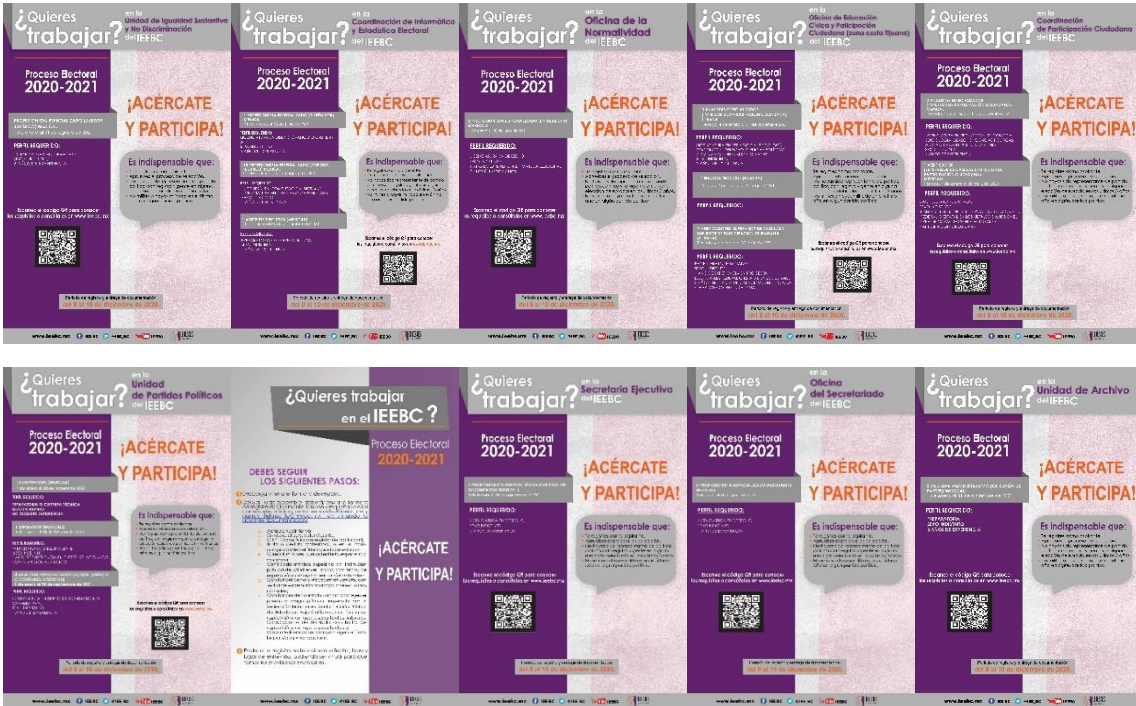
¿Quieres trabajar? en la Unidad de Igualdad Sustantiva y No Discriminación del IEEBC

Proceso Electoral 2020-2021

¡ACÉRCATE Y PARTICIPA!

PERFIL REQUERIDO:

Es indispensable que:

Escanea el código QR para conocer los requisitos o consúltalos en www.ieebc.mx

Periodo de registro y entrega de documentación del 8 al 10 de diciembre de 2020.

www.ieebc.mx

¿Quieres trabajar? en la Coordinación de Informática y Estadística Electoral del IEEBC

Proceso Electoral 2020-2021

¡ACÉRCATE Y PARTICIPA!

Es indispensable que:

Periodo de registro y entrega de documentación del 8 al 10 de diciembre de 2020.

www.ieebc.mx

¿Quieres trabajar? en la Oficina de la Normatividad del IEEBC

Proceso Electoral 2020-2021

¡ACÉRCATE Y PARTICIPA!

PERFIL REQUERIDO:

Es indispensable que:

Periodo de registro y entrega de documentación del 8 al 10 de diciembre de 2020.

www.ieebc.mx

¿Quieres trabajar? en la Oficina de Educación Cívica y Participación Ciudadana (zona costa Tijuana) del IEEBC

Proceso Electoral 2020-2021

¡ACÉRCATE Y PARTICIPA!

PERFIL REQUERIDO:

Es indispensable que:

PERFIL REQUERIDO:

PERFIL REQUERIDO:

Periodo de registro y entrega de documentación del 8 al 10 de diciembre de 2020.

www.ieebc.mx

¿Quieres trabajar? en la Coordinación de Participación Ciudadana del IEEBC

Proceso Electoral 2020-2021

¡ACÉRCATE Y PARTICIPA!

PERFIL REQUERIDO:

Es indispensable que:

PERFIL REQUERIDO:

Periodo de registro y entrega de documentación del 8 al 10 de diciembre de 2020.

www.ieebc.mx

¿Quieres trabajar? en la Unidad de Partidos Políticos del IEEBC

Proceso Electoral 2020-2021

¡ACÉRCATE Y PARTICIPA!

Es indispensable que:

Periodo de registro y entrega de documentación del 8 al 10 de diciembre de 2020.

www.ieebc.mx

¿Quieres trabajar en el IEEBC?

Proceso Electoral 2020-2021

DEBES SEGUIR LOS SIGUIENTES PASOS:

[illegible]

¡ACÉRCATE Y PARTICIPA!

www.ieebc.mx

¿Quieres trabajar? en la Secretaría Ejecutiva del IEEBC

Proceso Electoral 2020-2021

¡ACÉRCATE Y PARTICIPA!

PERFIL REQUERIDO:

Es indispensable que:

Escanea el código QR para conocer los requisitos o consúltalos en www.ieebc.mx

Periodo de registro y entrega de documentación del 8 al 10 de diciembre de 2020.

www.ieebc.mx

¿Quieres trabajar? en la Oficina del Secretariado del IEEBC

Proceso Electoral 2020-2021

¡ACÉRCATE Y PARTICIPA!

PERFIL REQUERIDO:

Es indispensable que:

Escanea el código QR para conocer los requisitos o consúltalos en www.ieebc.mx

Periodo de registro y entrega de documentación del 8 al 10 de diciembre de 2020.

www.ieebc.mx

¿Quieres trabajar? en la Unidad de Archivo del IEEBC

Proceso Electoral 2020-2021

¡ACÉRCATE Y PARTICIPA!

PERFIL REQUERIDO:

Es indispensable que:

Escanea el código QR para conocer los requisitos o consúltalos en www.ieebc.mx

Periodo de registro y entrega de documentación del 8 al 10 de diciembre de 2020.

www.ieebc.mx